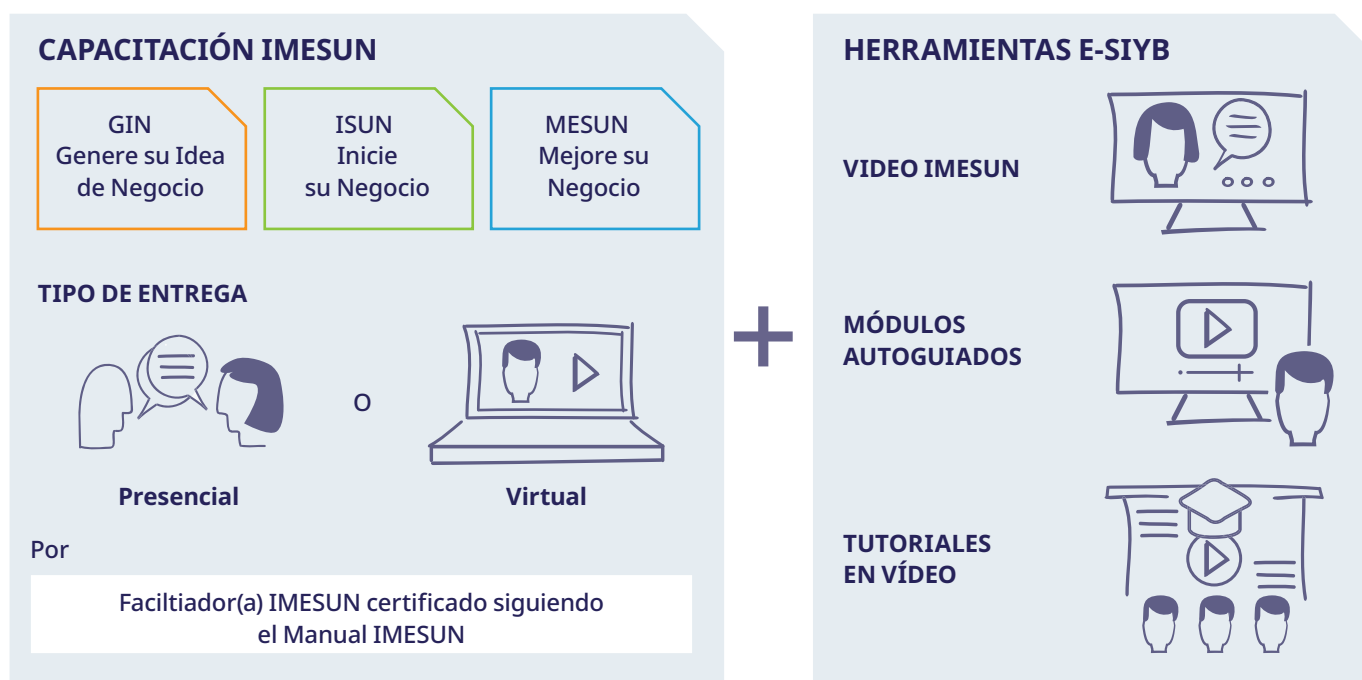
CAPACITACIÓN IMESUN

GIN
Genere su Idea de Negocio

ISUN
Inicie su Negocio

MESUN
Mejore su Negocio

TIPO DE ENTREGA

Presencial

O

Virtual

Por

Faciltiador(a) IMESUN certificado siguiendo el Manual IMESUN

+

HERRAMIENTAS E-SIYB

VIDEO IMESUN

MÓDULOS AUTOGUIADOS

TUTORIALES EN VÍDEO